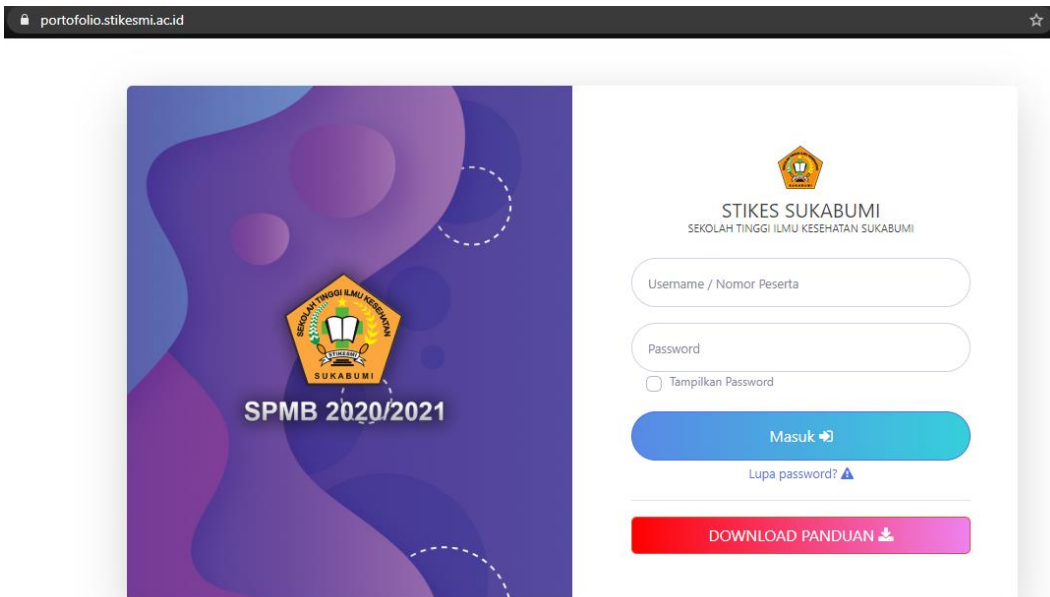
portofolio.stikesmi.ac.id

SEKOLAH TINGGI ILMU KESEHATAN
STIKESMI
SUKABUMI

SPMB 2020/2021

STIKES SUKABUMI
SEKOLAH TINGGI ILMU KESEHATAN SUKABUMI

Username / Nomor Peserta

Password

Tampilkan Password

Masuk

Lupa password?

DOWNLOAD PANDUAN